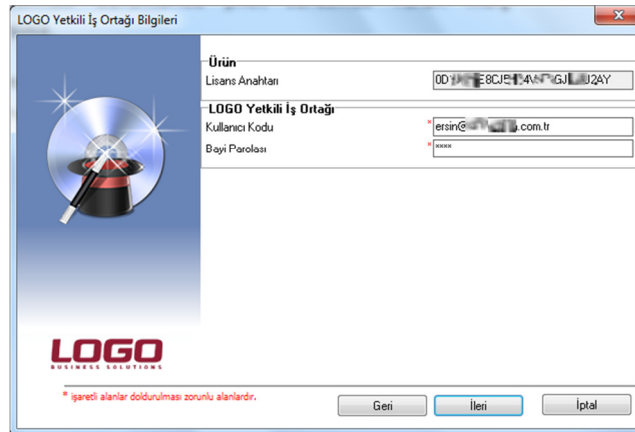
LOGO Yetkili İş Ortağı Bilgileri

Ürün
Lisans Anahtarı 0D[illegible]E8CJ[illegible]4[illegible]GJ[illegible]U2AY

LOGO Yetkili İş Ortağı
Kullanıcı Kodu * ersin@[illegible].com.tr
Bayi Parolası * ****

LOGO
BUSINESS SOLUTIONS

* işaretli alanlar doldurulması zorunlu alanlardır.

Geri
İleri
İptal